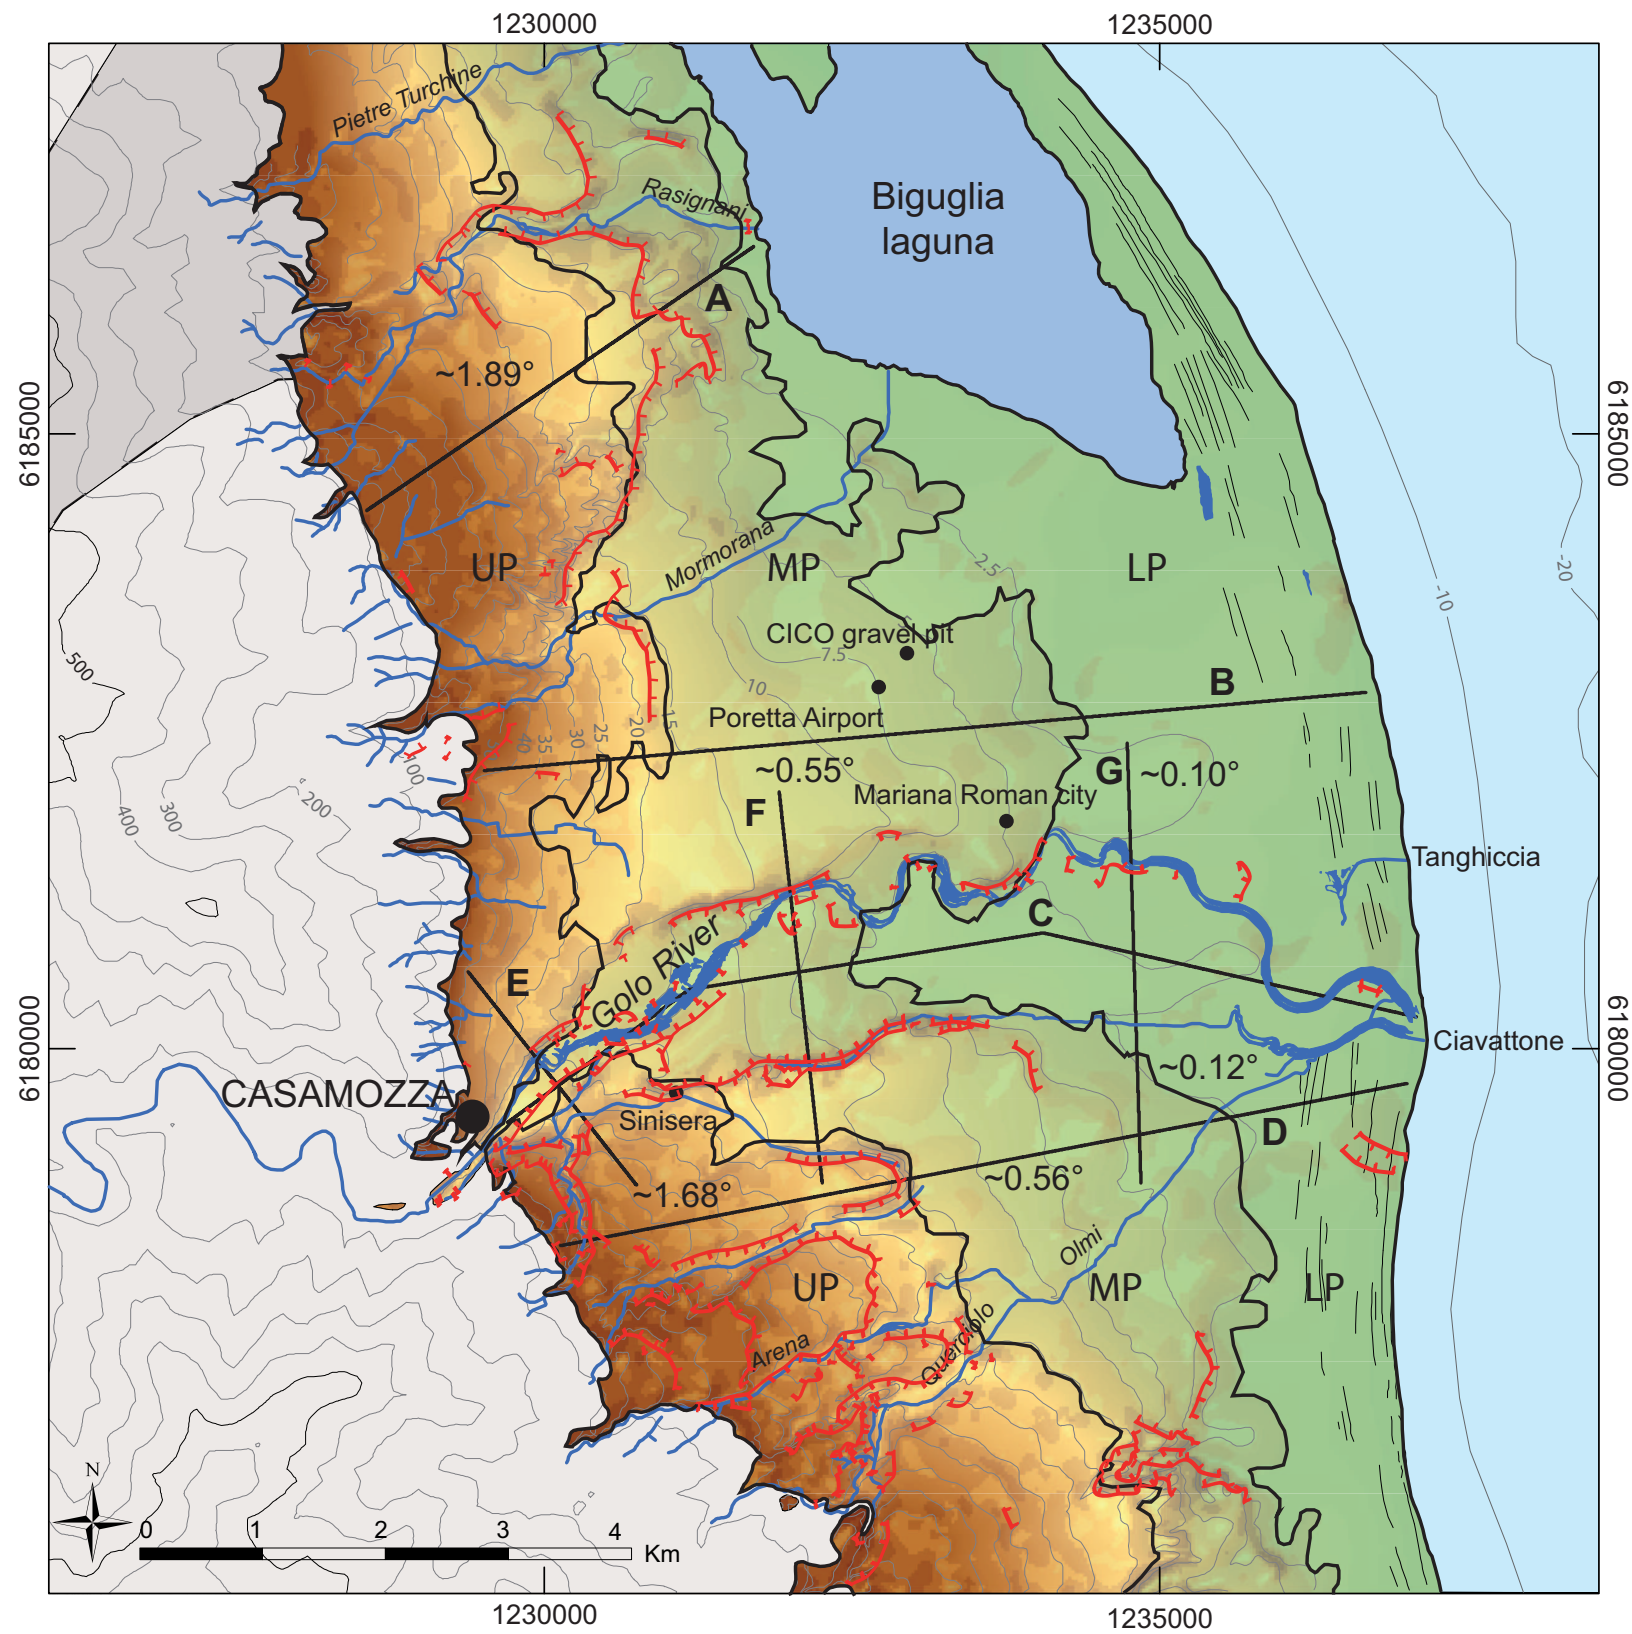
1230000
1235000
Pietre Turchine
Rasignani
Biguglia laguna
A
~1.89°
6185000
6185000
UP
Mormorana
MP
LP
2.5
-10
-20
500
CICO gravel pit
7.5
10
B
Poretta Airport
15
20
25
30
35
40
100
200
300
400
~0.55°
G
~0.10°
F
Mariana Roman city
Tanghiccia
C
Golo River
E
6180000
6180000
Ciavattone
~0.12°
CASAMOZZA
Sinisera
D
~1.68°
~0.56°
UP
Olmi
MP
LP
Arena
Querciolo
N
0
1
2
3
4
Km
1230000
1235000